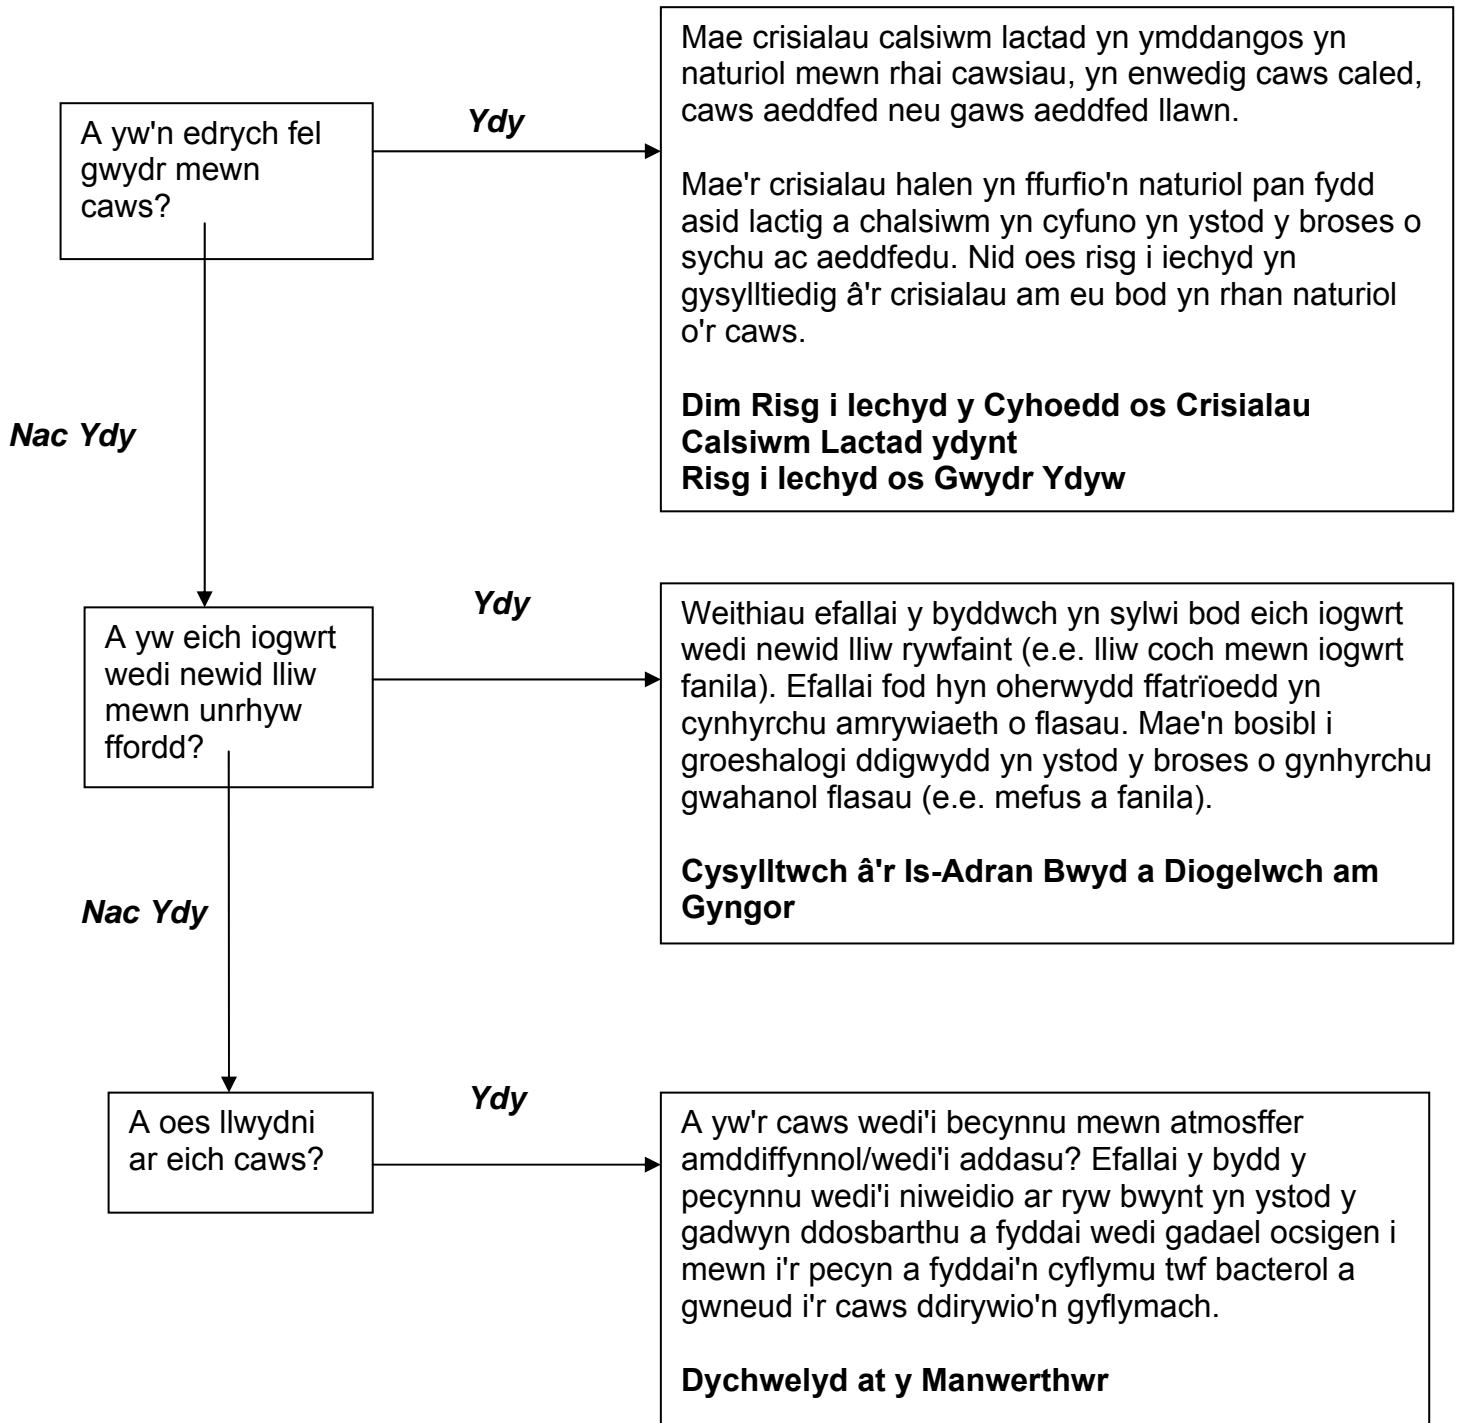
A yw'n edrych fel gwydr mewn caws?

Ydy

Mae crisialau calsiwm lactad yn ymddangos yn naturiol mewn rhai cawsiau, yn enwedig caws caled, caws aeddfed neu gaws aeddfed llawn.

Mae'r crisialau halen yn ffurfio'n naturiol pan fydd asid lactig a chalsiwm yn cyfuno yn ystod y broses o sychu ac aeddfedu. Nid oes risg i iechyd yn gysylltiedig â'r crisialau am eu bod yn rhan naturiol o'r caws.

**Dim Risg i Iechyd y Cyhoedd os Crisialau Calsiwm Lactad ydynt**
**Risg i Iechyd os Gwydr Ydyw**

Nac Ydy

A yw eich iogwrt wedi newid lliw mewn unrhyw ffordd?

Ydy

Weithiau efallai y byddwch yn sylwi bod eich iogwrt wedi newid lliw rywfaint (e.e. lliw coch mewn iogwrt fanila). Efallai fod hyn oherwydd ffatrïoedd yn cynhyrchu amrywiaeth o flasau. Mae'n bosibl i groeshalogi ddigwydd yn ystod y broses o gynhyrchu gwahanol flasau (e.e. mefus a fanila).

**Cysylltwch â'r Is-Adran Bwyd a Diogelwch am Gyngor**

Nac Ydy

A oes llwydni ar eich caws?

Ydy

A yw'r caws wedi'i becynnu mewn atmosffer amddiffynnol/wedi'i addasu? Efallai y bydd y pecynnu wedi'i niweidio ar ryw bwynt yn ystod y gadwyn ddosbarthu a fyddai wedi gadael ocsigen i mewn i'r pecyn a fyddai'n cyflymu twf bacterol a gwneud i'r caws ddirywio'n gyflymach.

**Dychwelyd at y Manwerthwr**